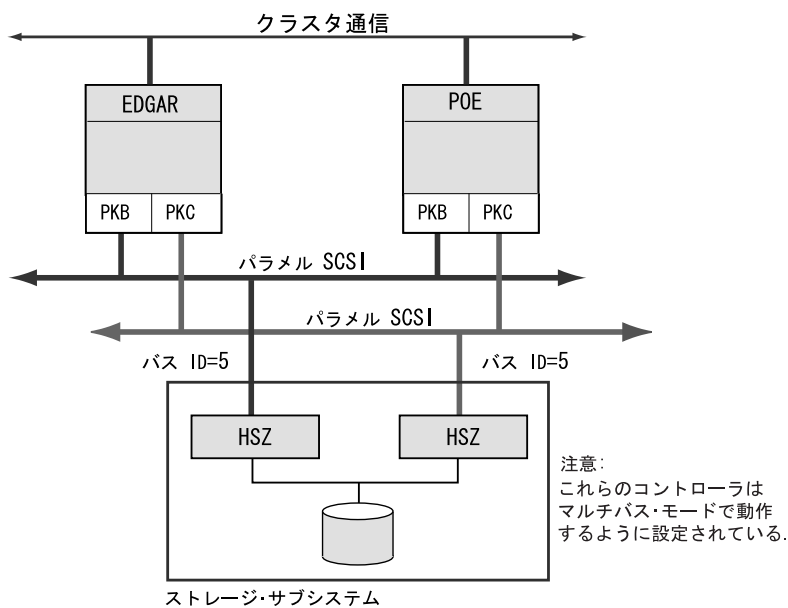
クラスタ通信

EDGAR

PKB PKC

POE

PKB PKC

パラメル SCSI

パラメル SCSI

バス ID=5

バス ID=5

HSZ

HSZ

注意:
これらのコントローラは
マルチバス・モードで動作
するように設定されている.

ストレージ・サブシステム